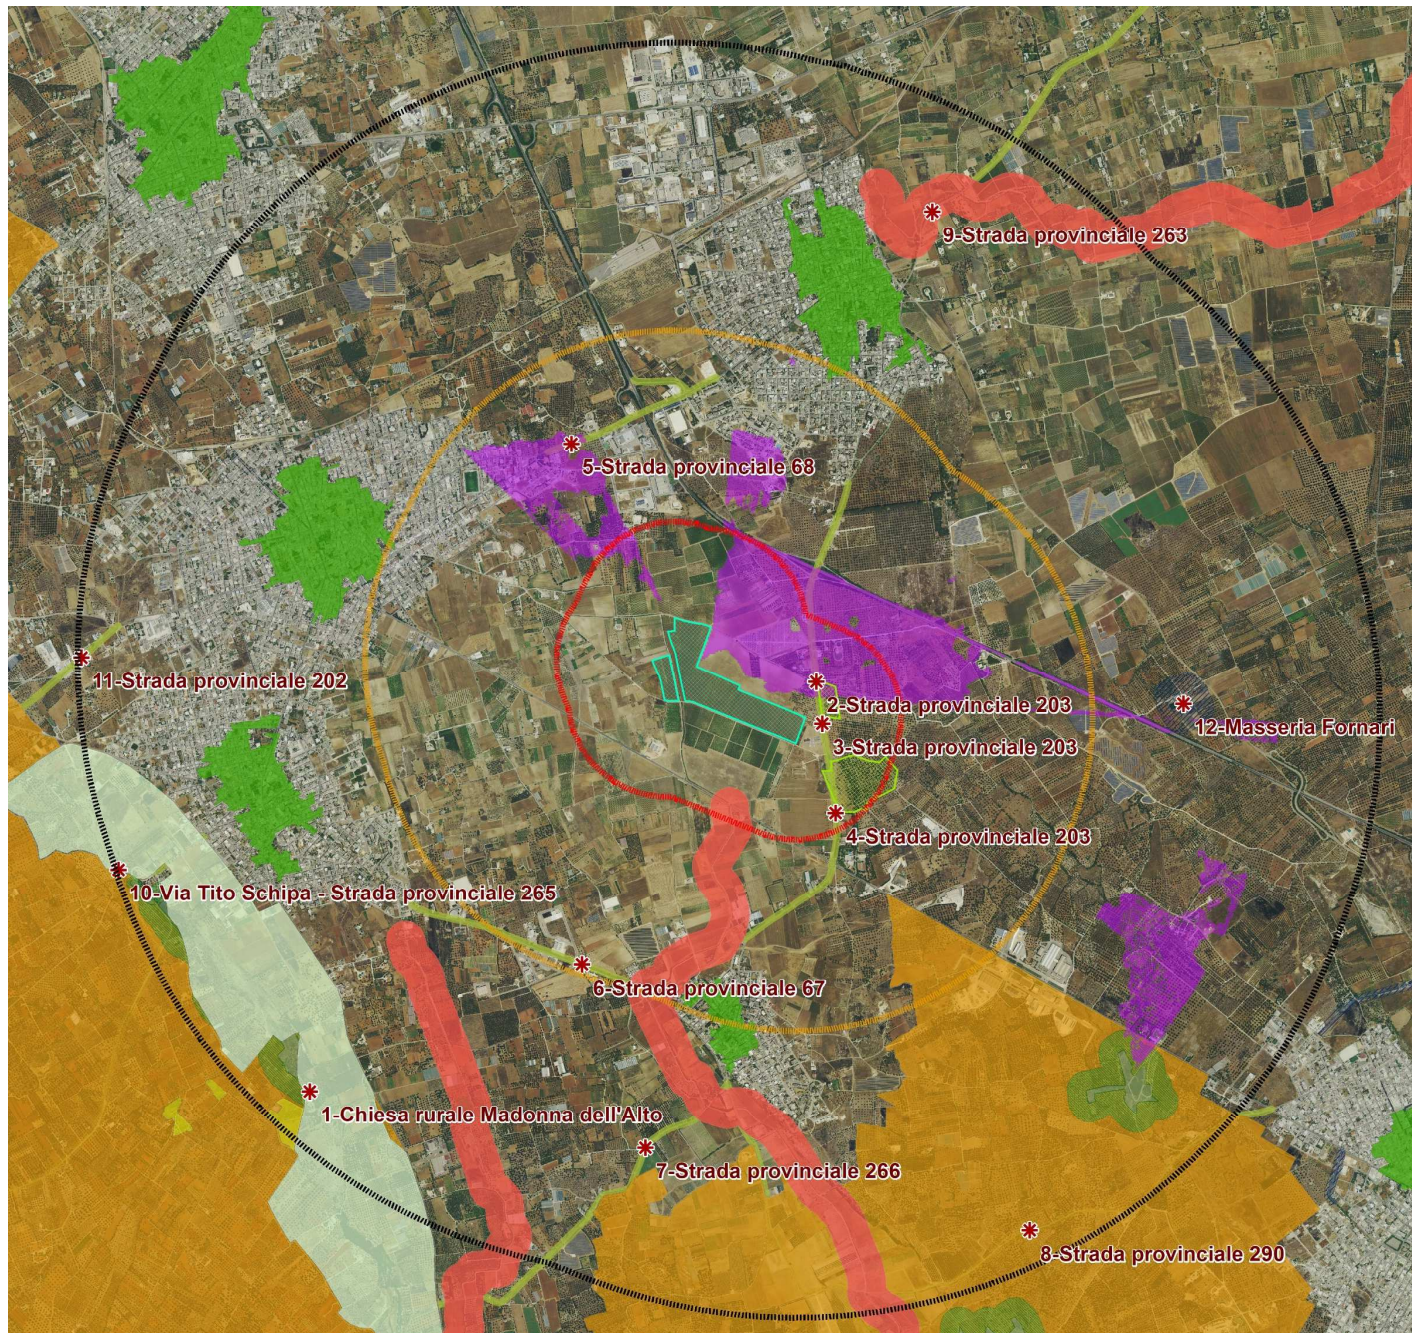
9-Strada provinciale 263

5-Strada provinciale 68

11-Strada provinciale 202

2-Strada provinciale 203

12-Masseria Fornari

3-Strada provinciale 203

4-Strada provinciale 203

10-Via Tito Schipa - Strada provinciale 265

6-Strada provinciale 67

1-Chiesa rurale Madonna dell'Alto

7-Strada provinciale 266

8-Strada provinciale 290